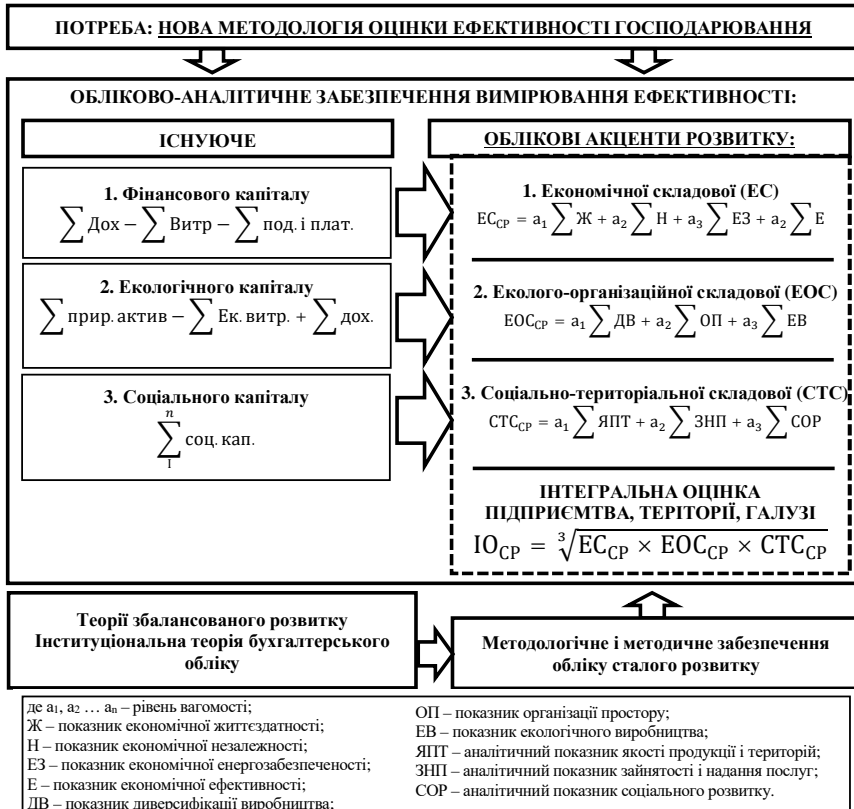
ПОТРЕБА: НОВА МЕТОДОЛОГІЯ ОЦІНКИ ЕФЕКТИВНОСТІ ГОСПОДАРЮВАННЯ

ОБЛІКОВО-АНАЛІТИЧНЕ ЗАБЕЗПЕЧЕННЯ ВИМІРЮВАННЯ ЕФЕКТИВНОСТІ:

ІСНУЮЧЕ

1. Фінансового капіталу
$\sum \text{Дох} - \sum \text{Витр} - \sum \text{под. і плат.}$

2. Екологічного капіталу
$\sum \text{прир. актив} - \sum \text{Ек. витр.} + \sum \text{дох.}$

3. Соціального капіталу
$\sum_{1}^{n} \text{соц. кап.}$

ОБЛІКОВІ АКЦЕНТИ РОЗВИТКУ:

1. Економічної складової (ЕС)
$\text{ЕС}_{\text{СР}} = a_1 \sum \text{Ж} + a_2 \sum \text{Н} + a_3 \sum \text{ЕЗ} + a_2 \sum \text{Е}$

2. Еколого-організаційної складової (ЕОС)
$\text{ЕОС}_{\text{СР}} = a_1 \sum \text{ДВ} + a_2 \sum \text{ОП} + a_3 \sum \text{ЕВ}$

3. Соціально-територіальної складової (СТС)
$\text{СТС}_{\text{СР}} = a_1 \sum \text{ЯПТ} + a_2 \sum \text{ЗНП} + a_3 \sum \text{СОР}$

ІНТЕГРАЛЬНА ОЦІНКА ПІДПРИЄМТВА, ТЕРИТОРІЇ, ГАЛУЗІ
$\text{ІО}_{\text{СР}} = \sqrt[3]{\text{ЕС}_{\text{СР}} \times \text{ЕОС}_{\text{СР}} \times \text{СТС}_{\text{СР}}}$

Теорії збалансованого розвитку
Інституціональна теорія бухгалтерського обліку

Методологічне і методичне забезпечення обліку сталого розвитку

де $a_1$, $a_2$ … $a_n$ – рівень вагомості;
Ж – показник економічної життєздатності;
Н – показник економічної незалежності;
ЕЗ – показник економічної енергозабезпеченості;
Е – показник економічної ефективності;
ДВ – показник диверсифікації виробництва;

ОП – показник організації простору;
ЕВ – показник екологічного виробництва;
ЯПТ – аналітичний показник якості продукції і територій;
ЗНП – аналітичний показник зайнятості і надання послуг;
СОР – аналітичний показник соціального розвитку.